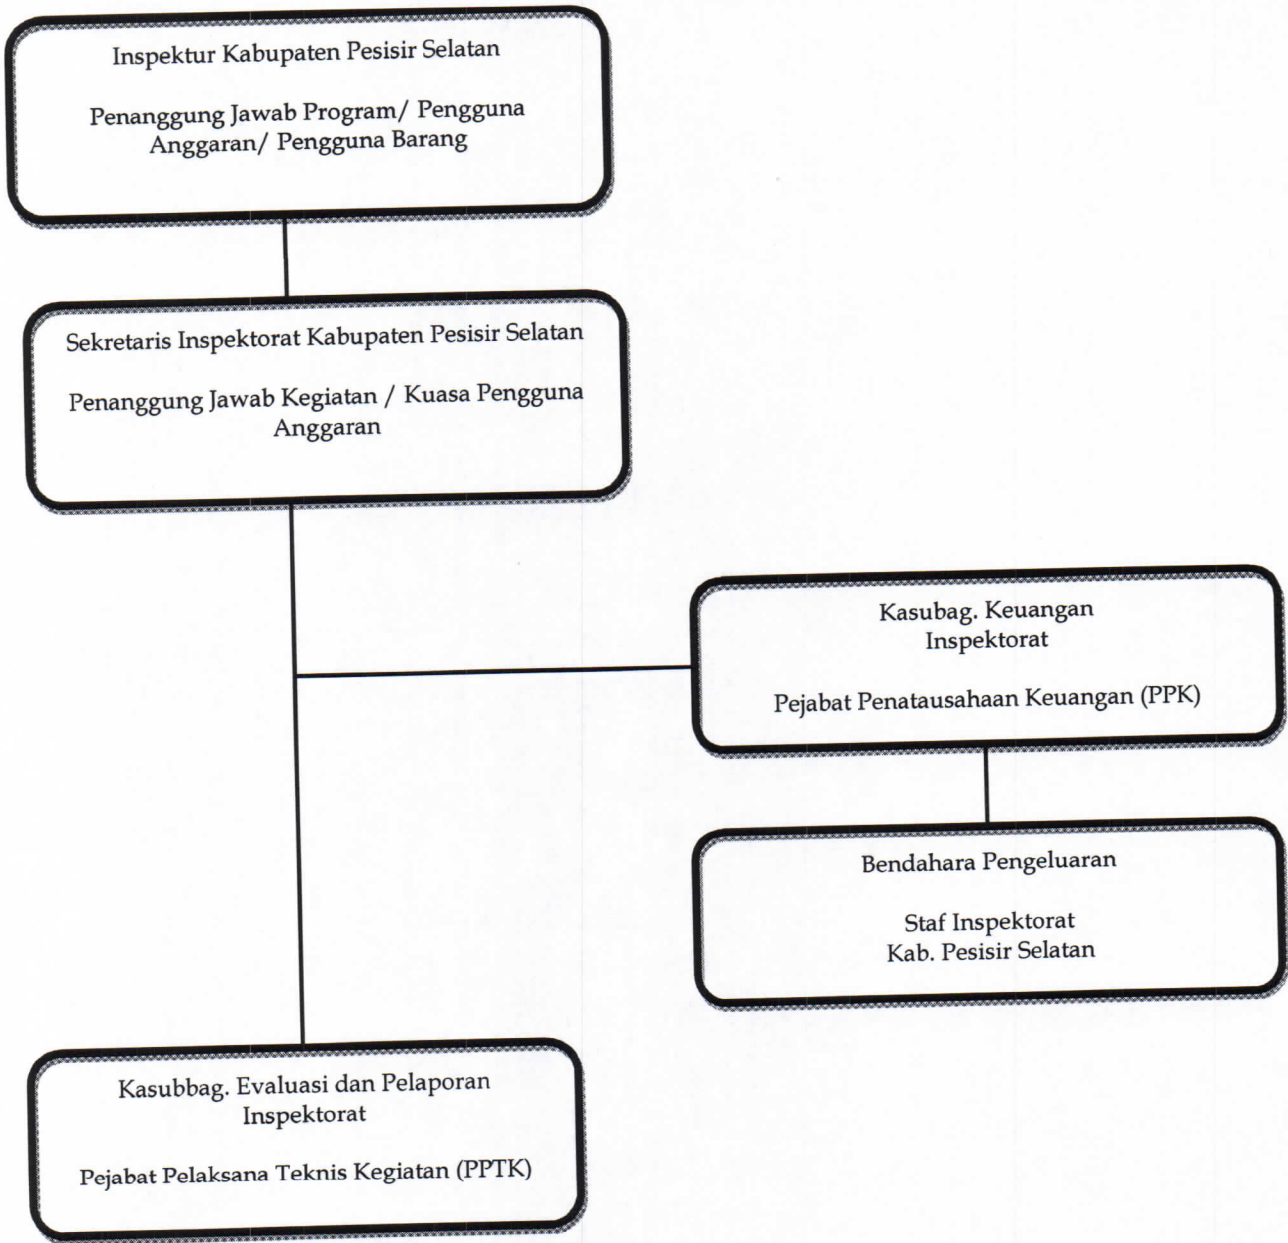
Inspektur Kabupaten Pesisir Selatan

Penanggung Jawab Program/ Pengguna Anggaran/ Pengguna Barang

Sekretaris Inspektorat Kabupaten Pesisir Selatan

Penanggung Jawab Kegiatan / Kuasa Pengguna Anggaran

Kasubag. Keuangan Inspektorat

Pejabat Penatausahaan Keuangan (PPK)

Bendahara Pengeluaran

Staf Inspektorat Kab. Pesisir Selatan

Kasubbag. Evaluasi dan Pelaporan Inspektorat

Pejabat Pelaksana Teknis Kegiatan (PPTK)